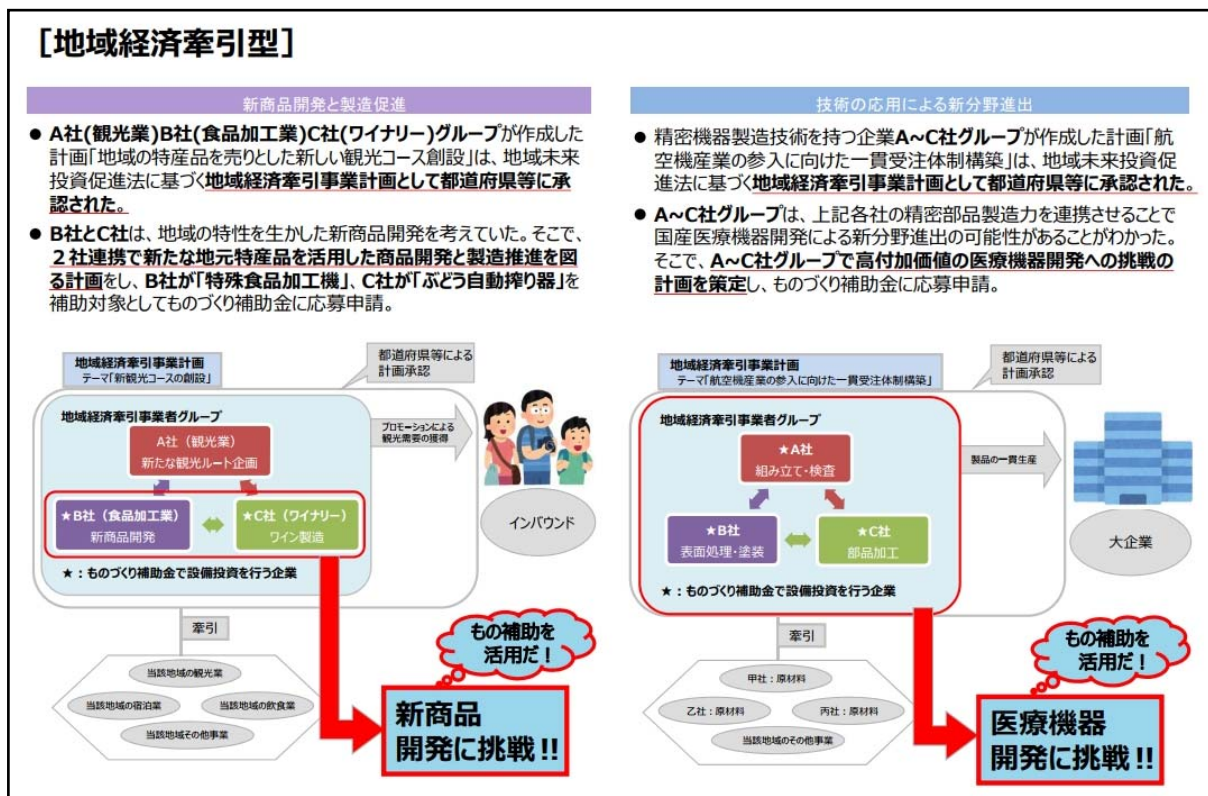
[地域経済牽引型]

新商品開発と製造促進

● A社(観光業)B社(食品加工業)C社(ワイナリー)グループが作成した計画「地域の特産品を売りとした新しい観光コース創設」は、地域未来投資促進法に基づく地域経済牽引事業計画として都道府県等に承認された。

● B社とC社は、地域の特性を生かした新商品開発を考えていた。そこで、２社連携で新たな地元特産品を活用した商品開発と製造推進を図る計画をし、B社が「特殊食品加工機」、C社が「ぶどう自動搾り器」を補助対象としてものづくり補助金に応募申請。

地域経済牽引事業計画
テーマ「新観光コースの創設」

都道府県等による計画承認

地域経済牽引事業者グループ

A社（観光業）
新たな観光ルート企画

プロモーションによる観光需要の獲得

★B社（食品加工業）
新商品開発

★C社（ワイナリー）
ワイン製造

インバウンド

★：ものづくり補助金で設備投資を行う企業

牽引

当該地域の観光業
当該地域の宿泊業
当該地域の飲食業
当該地域その他事業

もの補助を活用だ！

新商品開発に挑戦!!

技術の応用による新分野進出

● 精密機器製造技術を持つ企業A~C社グループが作成した計画「航空機産業の参入に向けた一貫受注体制構築」は、地域未来投資促進法に基づく地域経済牽引事業計画として都道府県等に承認された。

● A~C社グループは、上記各社の精密部品製造力を連携させることで国産医療機器開発による新分野進出の可能性があることがわかった。そこで、A~C社グループで高付加価値の医療機器開発への挑戦の計画を策定し、ものづくり補助金に応募申請。

地域経済牽引事業計画
テーマ「航空機産業の参入に向けた一貫受注体制構築」

都道府県等による計画承認

地域経済牽引事業者グループ

★A社
組み立て・検査

製品の一貫生産

★B社
表面処理・塗装

★C社
部品加工

大企業

★：ものづくり補助金で設備投資を行う企業

牽引

甲社：原材料
乙社：原材料
丙社：原材料
当該地域のその他事業

もの補助を活用だ！

医療機器開発に挑戦!!